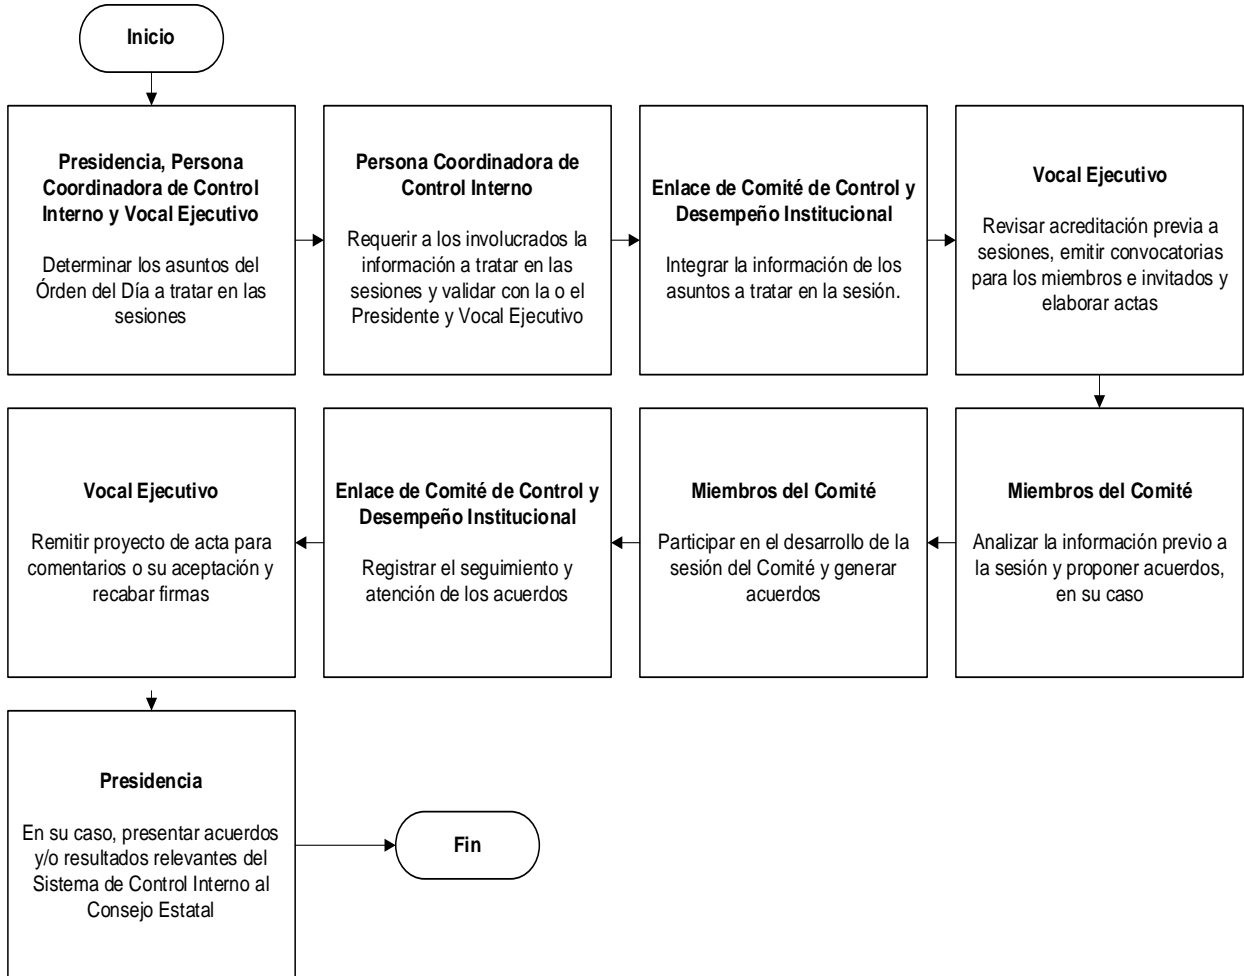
Inicio

Presidencia, Persona Coordinadora de Control Interno y Vocal Ejecutivo

Determinar los asuntos del Órden del Día a tratar en las sesiones

Persona Coordinadora de Control Interno

Requerir a los involucrados la información a tratar en las sesiones y validar con la o el Presidente y Vocal Ejecutivo

Enlace de Comité de Control y Desempeño Institucional

Integrar la información de los asuntos a tratar en la sesión.

Vocal Ejecutivo

Revisar acreditación previa a sesiones, emitir convocatorias para los miembros e invitados y elaborar actas

Miembros del Comité

Analizar la información previo a la sesión y proponer acuerdos, en su caso

Miembros del Comité

Participar en el desarrollo de la sesión del Comité y generar acuerdos

Enlace de Comité de Control y Desempeño Institucional

Registrar el seguimiento y atención de los acuerdos

Vocal Ejecutivo

Remitir proyecto de acta para comentarios o su aceptación y recabar firmas

Presidencia

En su caso, presentar acuerdos y/o resultados relevantes del Sistema de Control Interno al Consejo Estatal

Fin